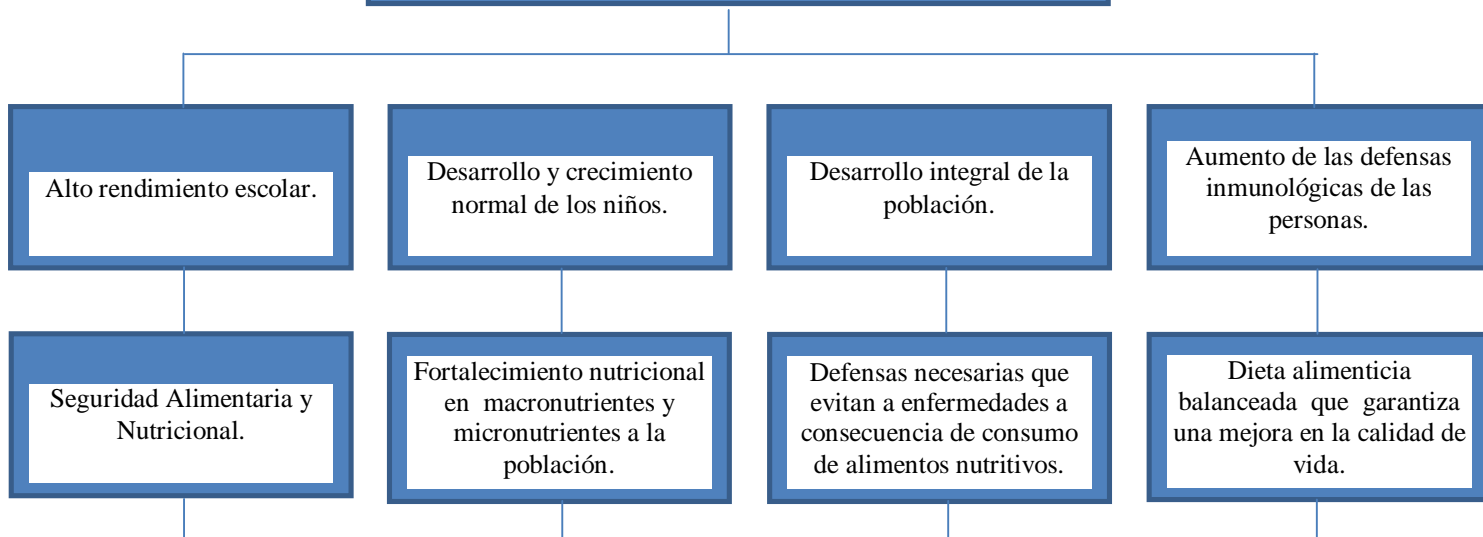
Alto rendimiento escolar.

Desarrollo y crecimiento normal de los niños.

Desarrollo integral de la población.

Aumento de las defensas inmunológicas de las personas.

Seguridad Alimentaria y Nutricional.

Fortalecimiento nutricional en macronutrientes y micronutrientes a la población.

Defensas necesarias que evitan a enfermedades a consecuencia de consumo de alimentos nutritivos.

Dieta alimenticia balanceada que garantiza una mejora en la calidad de vida.